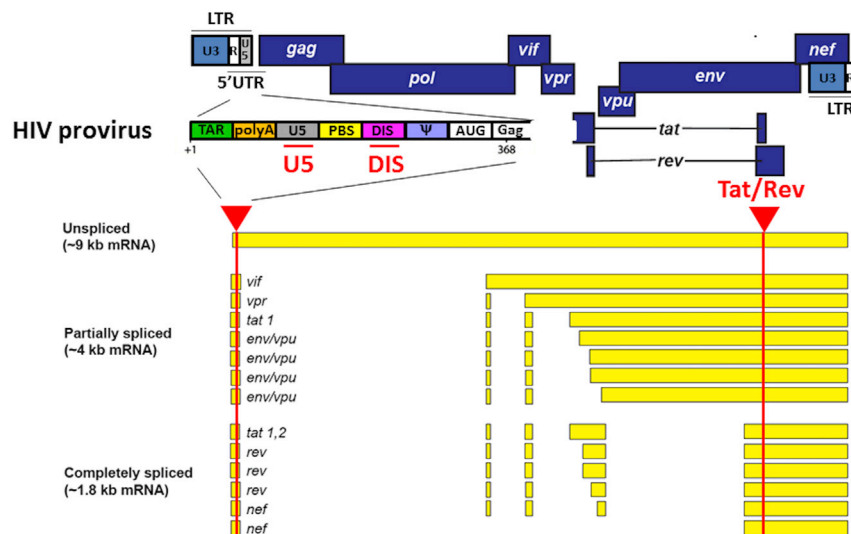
LTR

U3 R U5

gag

vif

nef

pol

vpr

env

U3 R

5'UTR

vpu

LTR

HIV provirus

TAR polyA U5 PBS DIS Ψ AUG Gag

+1

368

tat

U5

DIS

rev

Tat/Rev

Unspliced
(~9 kb mRNA)

vif

vpr

tat 1

Partially spliced
(~4 kb mRNA)

env/vpu

env/vpu

env/vpu

env/vpu

tat 1,2

rev

Completely spliced
(~1.8 kb mRNA)

rev

rev

nef

nef